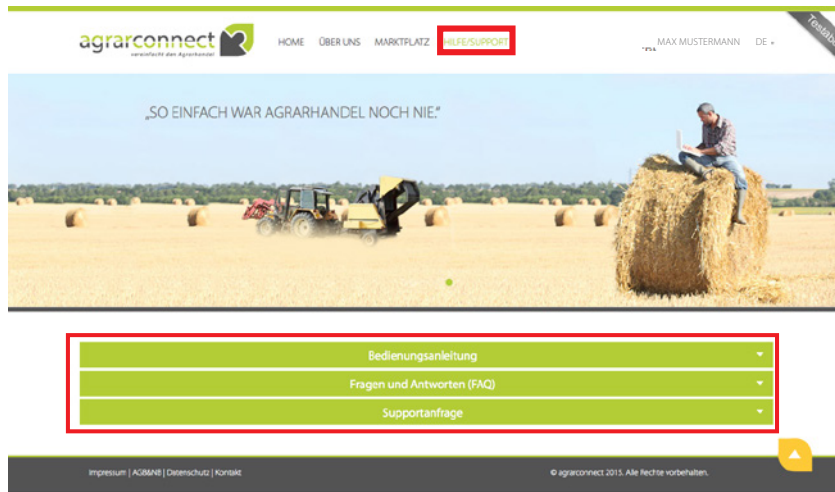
agrarconnect
vereinfacht den Agrarhandel

HOME ÜBER UNS MARKTPLATZ HILFE/SUPPORT

MAX MUSTERMANN DE

Testsb

„SO EINFACH WAR AGRARHANDEL NOCH NIE."

Bedienungsanleitung

Fragen und Antworten (FAQ)

Supportanfrage

Impressum | AGB&NB | Datenschutz | Kontakt

© agrarconnect 2015. Alle Rechte vorbehalten.